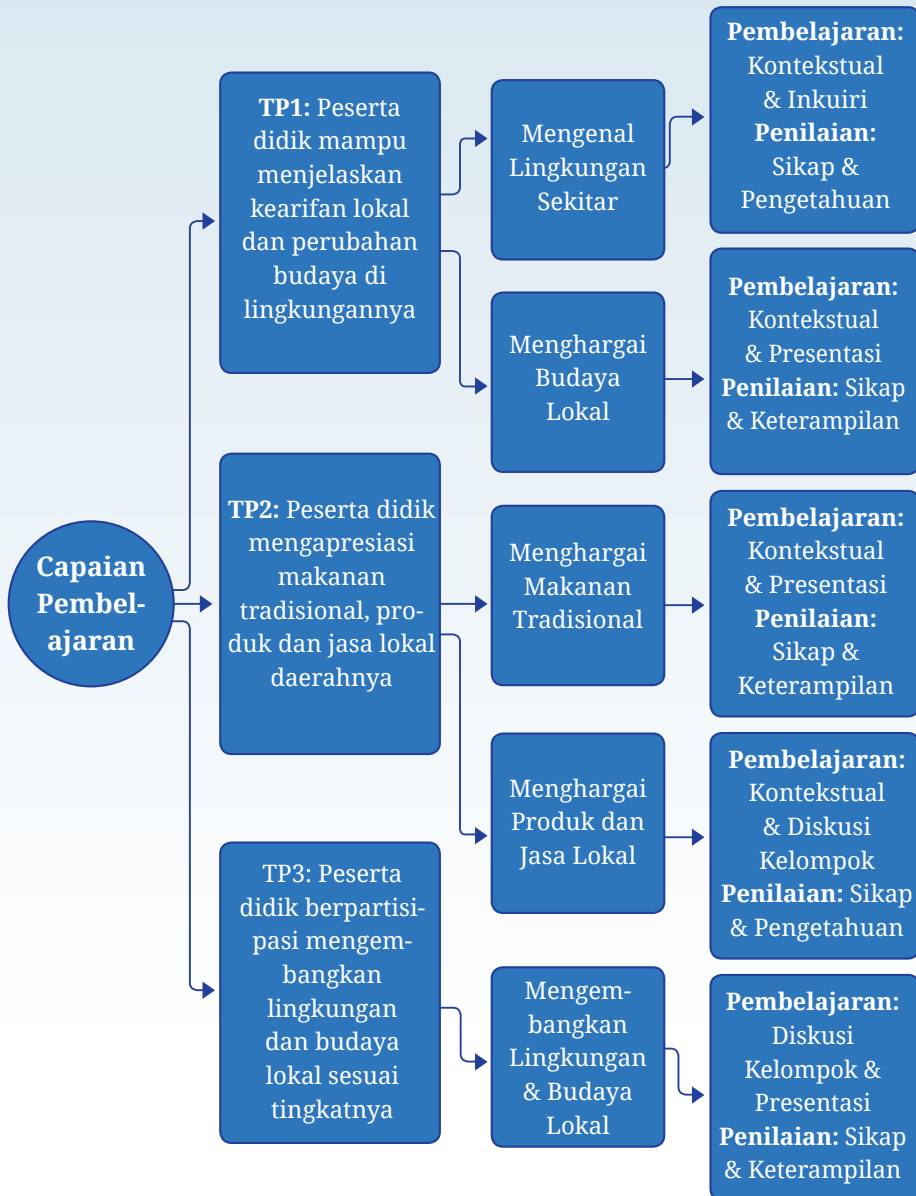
Capaian Pembelajaran

TP1: Peserta didik mampu menjelaskan kearifan lokal dan perubahan budaya di lingkungannya

Mengenal Lingkungan Sekitar

Pembelajaran: Kontekstual & Inkuiri Penilaian: Sikap & Pengetahuan

Menghargai Budaya Lokal

Pembelajaran: Kontekstual & Presentasi Penilaian: Sikap & Keterampilan

TP2: Peserta didik mengapresiasi makanan tradisional, produk dan jasa lokal daerahnya

Menghargai Makanan Tradisional

Pembelajaran: Kontekstual & Presentasi Penilaian: Sikap & Keterampilan

Menghargai Produk dan Jasa Lokal

Pembelajaran: Kontekstual & Diskusi Kelompok Penilaian: Sikap & Pengetahuan

TP3: Peserta didik berpartisipasi mengembangkan lingkungan dan budaya lokal sesuai tingkatnya

Mengembangkan Lingkungan & Budaya Lokal

Pembelajaran: Diskusi Kelompok & Presentasi Penilaian: Sikap & Keterampilan